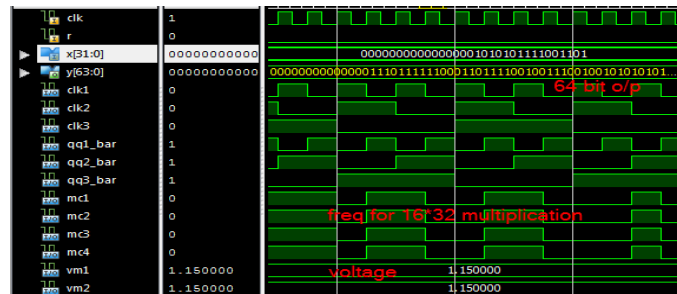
clk 1
r 0
x[31:0] 00000000000 0000000000000001010101111001101
y[63:0] 00000000000 000000000000011101111110001101111001001110010010101010101...
clk1 0
64 bit o/p
clk2 0
clk3 0
qq1_bar 1
qq2_bar 1
qq3_bar 1
mc1 0
mc2 0
freq for 16*32 multiplication
mc3 0
mc4 0
vm1 1.150000
voltage
1.150000
vm2 1.150000
1.150000